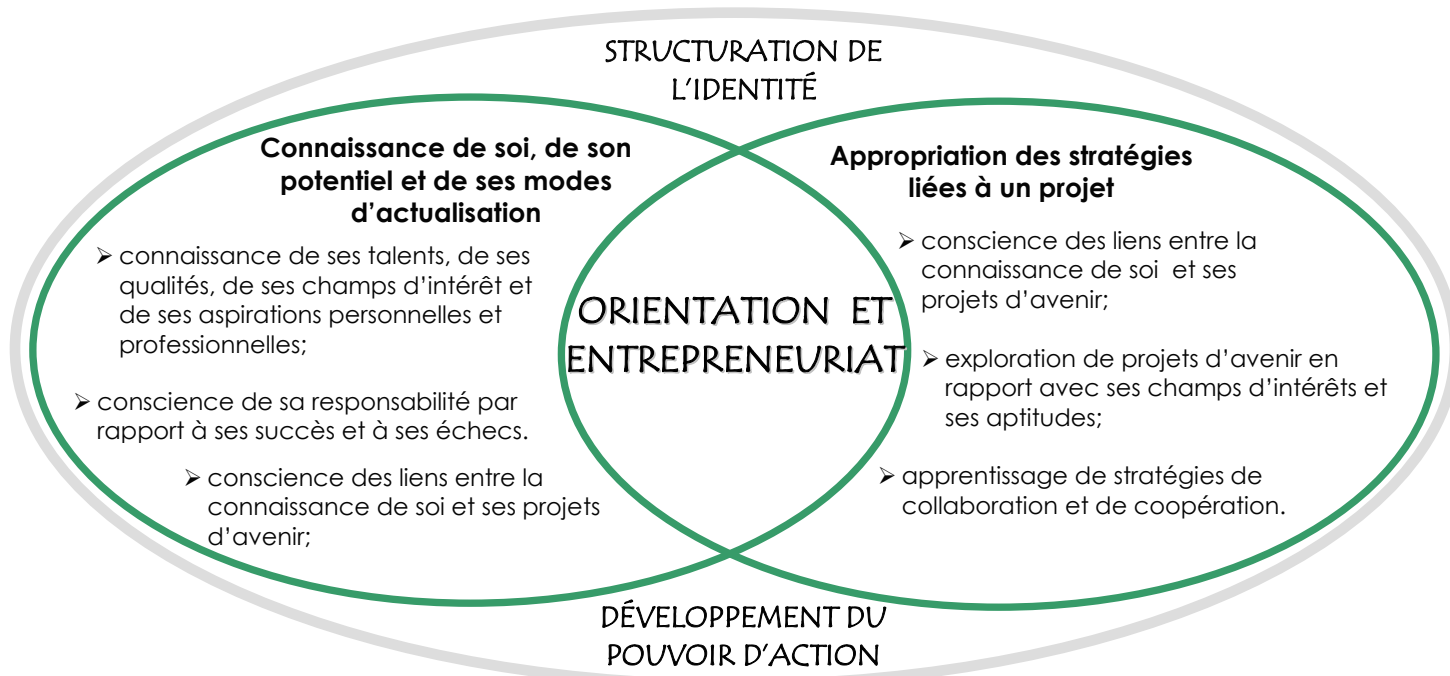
STRUCTURATION DE L'IDENTITÉ

Connaissance de soi, de son potentiel et de ses modes d'actualisation

➢ connaissance de ses talents, de ses qualités, de ses champs d'intérêt et de ses aspirations personnelles et professionnelles;

➢ conscience de sa responsabilité par rapport à ses succès et à ses échecs.

➢ conscience des liens entre la connaissance de soi et ses projets d'avenir;

ORIENTATION ET ENTREPRENEURIAT

Appropriation des stratégies liées à un projet

➢ conscience des liens entre la connaissance de soi et ses projets d'avenir;

➢ exploration de projets d'avenir en rapport avec ses champs d'intérêts et ses aptitudes;

➢ apprentissage de stratégies de collaboration et de coopération.

DÉVELOPPEMENT DU POUVOIR D'ACTION